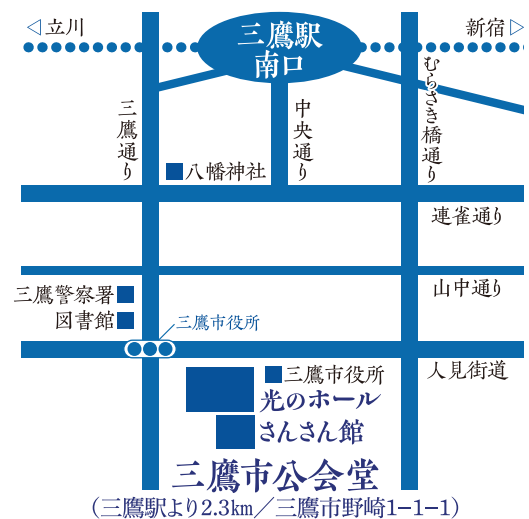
◁立川

三鷹駅
南口

新宿▷

三鷹通り

中央通り

むらさき橋通り

八幡神社

連雀通り

三鷹警察署

図書館

山中通り

三鷹市役所

三鷹市役所

人見街道

光のホール

さんさん館

三鷹市公会堂

（三鷹駅より2.3km／三鷹市野崎1−1−1）